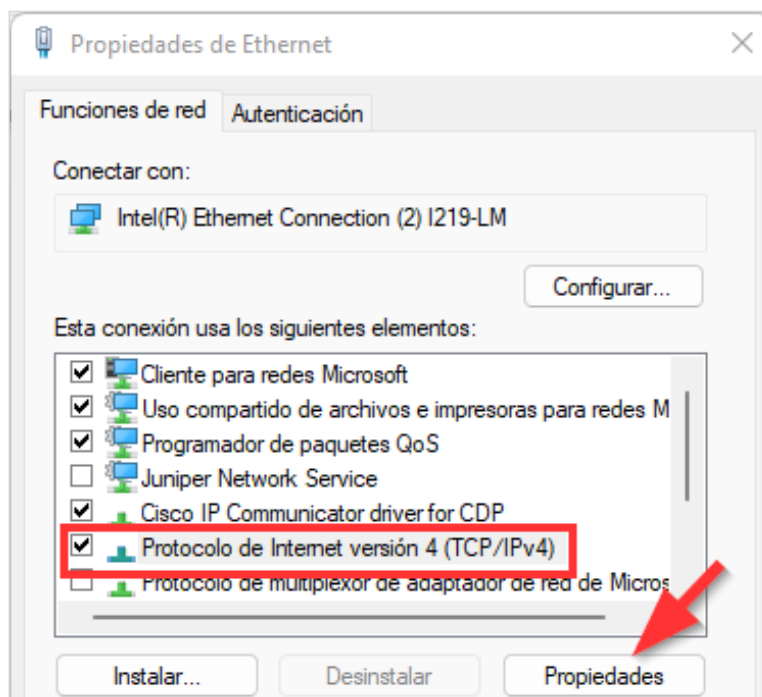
Propiedades de Ethernet

Funciones de red

Autenticación

Conectar con:

Intel(R) Ethernet Connection (2) I219-LM

Configurar...

Esta conexión usa los siguientes elementos:

Cliente para redes Microsoft

Uso compartido de archivos e impresoras para redes M

Programador de paquetes QoS

Juniper Network Service

Cisco IP Communicator driver for CDP

Protocolo de Internet versión 4 (TCP/IPv4)

Protocolo de multiplexor de adaptador de red de Micros

Instalar...

Desinstalar

Propiedades